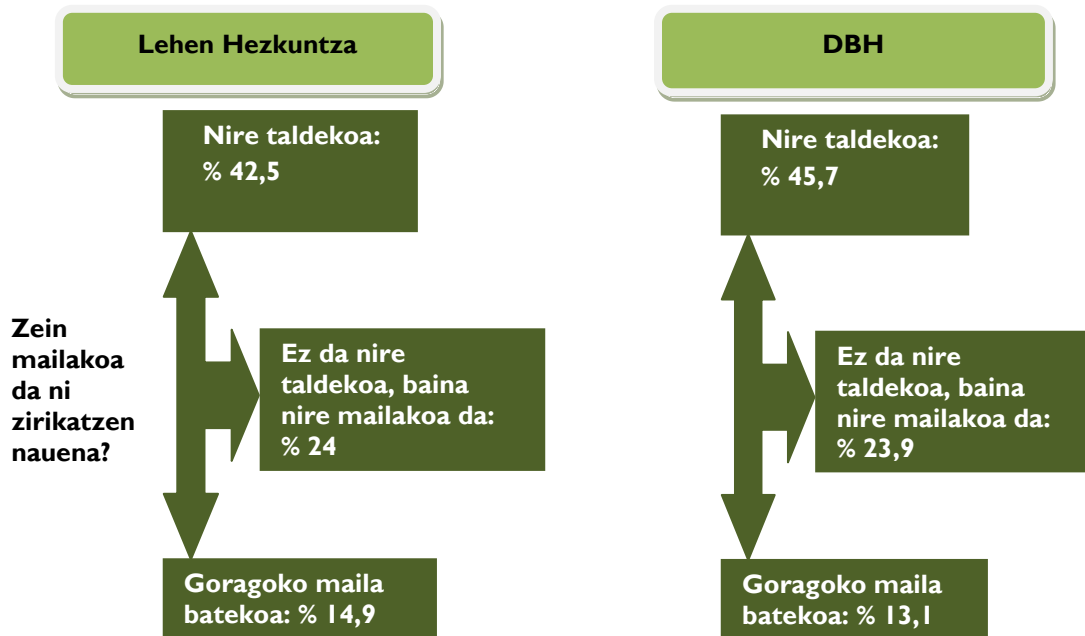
Lehen Hezkuntza

Nire taldekoa: % 42,5

Zein mailakoa da ni zirikatzen nauena?

Ez da nire taldekoa, baina nire mailakoa da: % 24

Goragoko maila batekoa: % 14,9

DBH

Nire taldekoa: % 45,7

Ez da nire taldekoa, baina nire mailakoa da: % 23,9

Goragoko maila batekoa: % 13,1